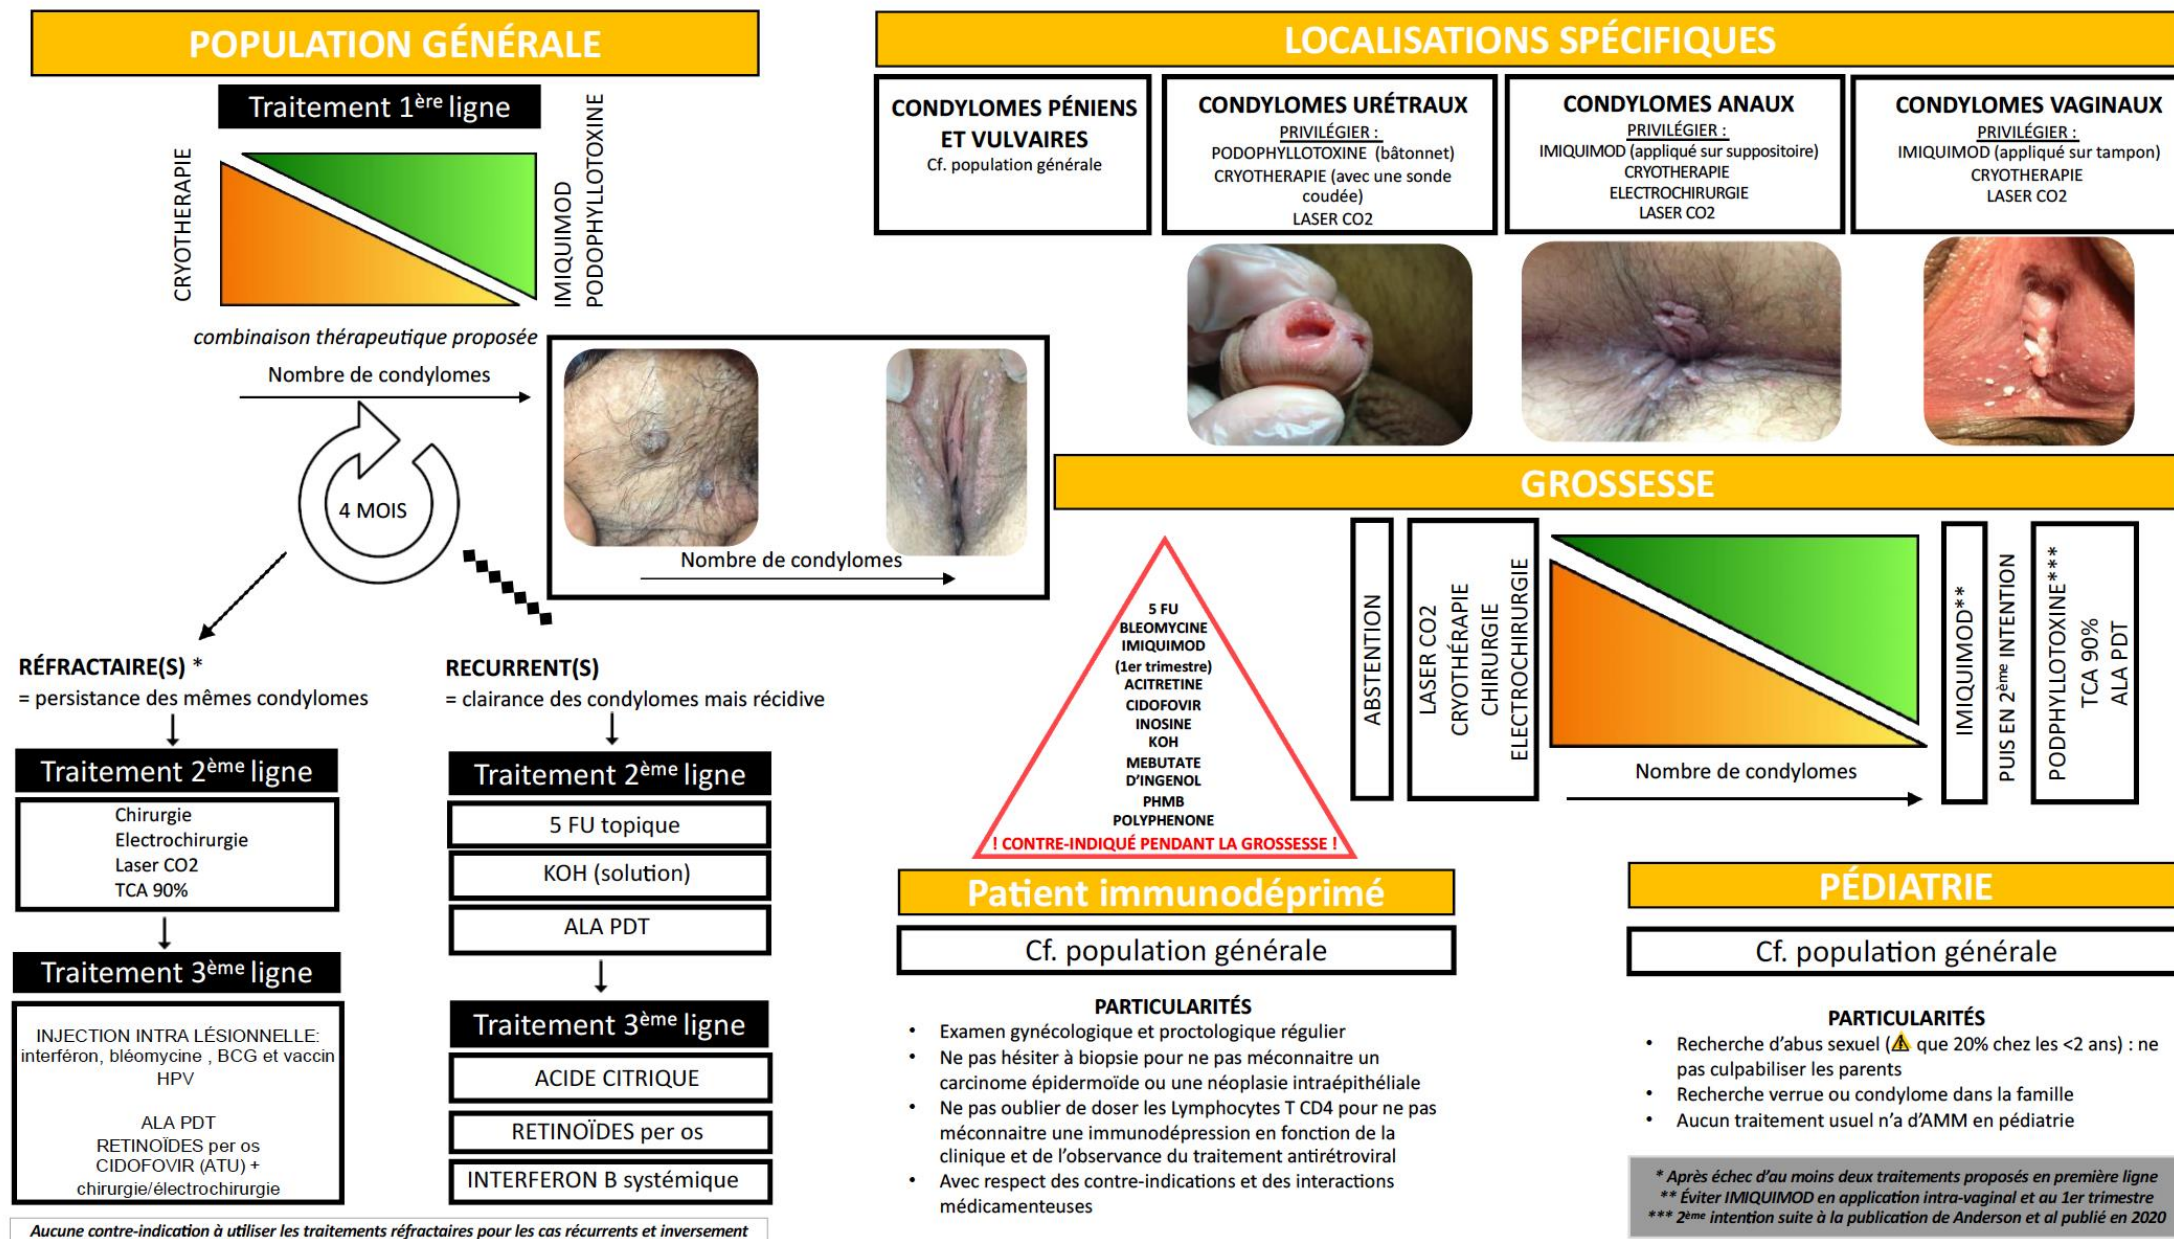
POPULATION GÉNÉRALE

Traitement 1$^{ère}$ ligne

CRYOTHERAPIE

IMIQUIMOD
PODOPHYLLOTOXINE

combinaison thérapeutique proposée

Nombre de condylomes

4 MOIS

Nombre de condylomes

RÉFRACTAIRE(S) *
= persistance des mêmes condylomes

Traitement 2$^{ème}$ ligne

Chirurgie
Electrochirurgie
Laser CO2
TCA 90%

Traitement 3$^{ème}$ ligne

INJECTION INTRA LÉSIONNELLE: interféron, bléomycine , BCG et vaccin HPV

ALA PDT
RETINOÏDES per os
CIDOFOVIR (ATU) + chirurgie/électrochirurgie

RECURRENT(S)
= clairance des condylomes mais récidive

Traitement 2$^{ème}$ ligne

5 FU topique

KOH (solution)

ALA PDT

Traitement 3$^{ème}$ ligne

ACIDE CITRIQUE

RETINOÏDES per os

INTERFERON B systémique

Aucune contre-indication à utiliser les traitements réfractaires pour les cas récurrents et inversement

LOCALISATIONS SPÉCIFIQUES

CONDYLOMES PÉNIENS ET VULVAIRES
Cf. population générale

CONDYLOMES URÉTRAUX
PRIVILÉGIER :
PODOPHYLLOTOXINE (bâtonnet)
CRYOTHERAPIE (avec une sonde coudée)
LASER CO2

CONDYLOMES ANAUX
PRIVILÉGIER :
IMIQUIMOD (appliqué sur suppositoire)
CRYOTHERAPIE
ELECTROCHIRURGIE
LASER CO2

CONDYLOMES VAGINAUX
PRIVILÉGIER :
IMIQUIMOD (appliqué sur tampon)
CRYOTHERAPIE
LASER CO2

GROSSESSE

5 FU
BLEOMYCINE
IMIQUIMOD
(1er trimestre)
ACITRETINE
CIDOFOVIR
INOSINE
KOH
MEBUTATE
D'INGENOL
PHMB
POLYPHENONE
! CONTRE-INDIQUÉ PENDANT LA GROSSESSE !

ABSTENTION

LASER CO2
CRYOTHÉRAPIE
CHIRURGIE
ELECTROCHIRURGIE

Nombre de condylomes

IMIQUIMOD**
PUIS EN 2$^{ème}$ INTENTION

PODPHYLLOTOXINE***
TCA 90%
ALA PDT

Patient immunodéprimé

Cf. population générale

PARTICULARITÉS
• Examen gynécologique et proctologique régulier
• Ne pas hésiter à biopsie pour ne pas méconnaitre un carcinome épidermoïde ou une néoplasie intraépithéliale
• Ne pas oublier de doser les Lymphocytes T CD4 pour ne pas méconnaitre une immunodépression en fonction de la clinique et de l'observance du traitement antirétroviral
• Avec respect des contre-indications et des interactions médicamenteuses

PÉDIATRIE

Cf. population générale

PARTICULARITÉS
• Recherche d'abus sexuel (⚠ que 20% chez les <2 ans) : ne pas culpabiliser les parents
• Recherche verrue ou condylome dans la famille
• Aucun traitement usuel n'a d'AMM en pédiatrie

* Après échec d'au moins deux traitements proposés en première ligne
** Éviter IMIQUIMOD en application intra-vaginal et au 1er trimestre
*** 2$^{ème}$ intention suite à la publication de Anderson et al publié en 2020